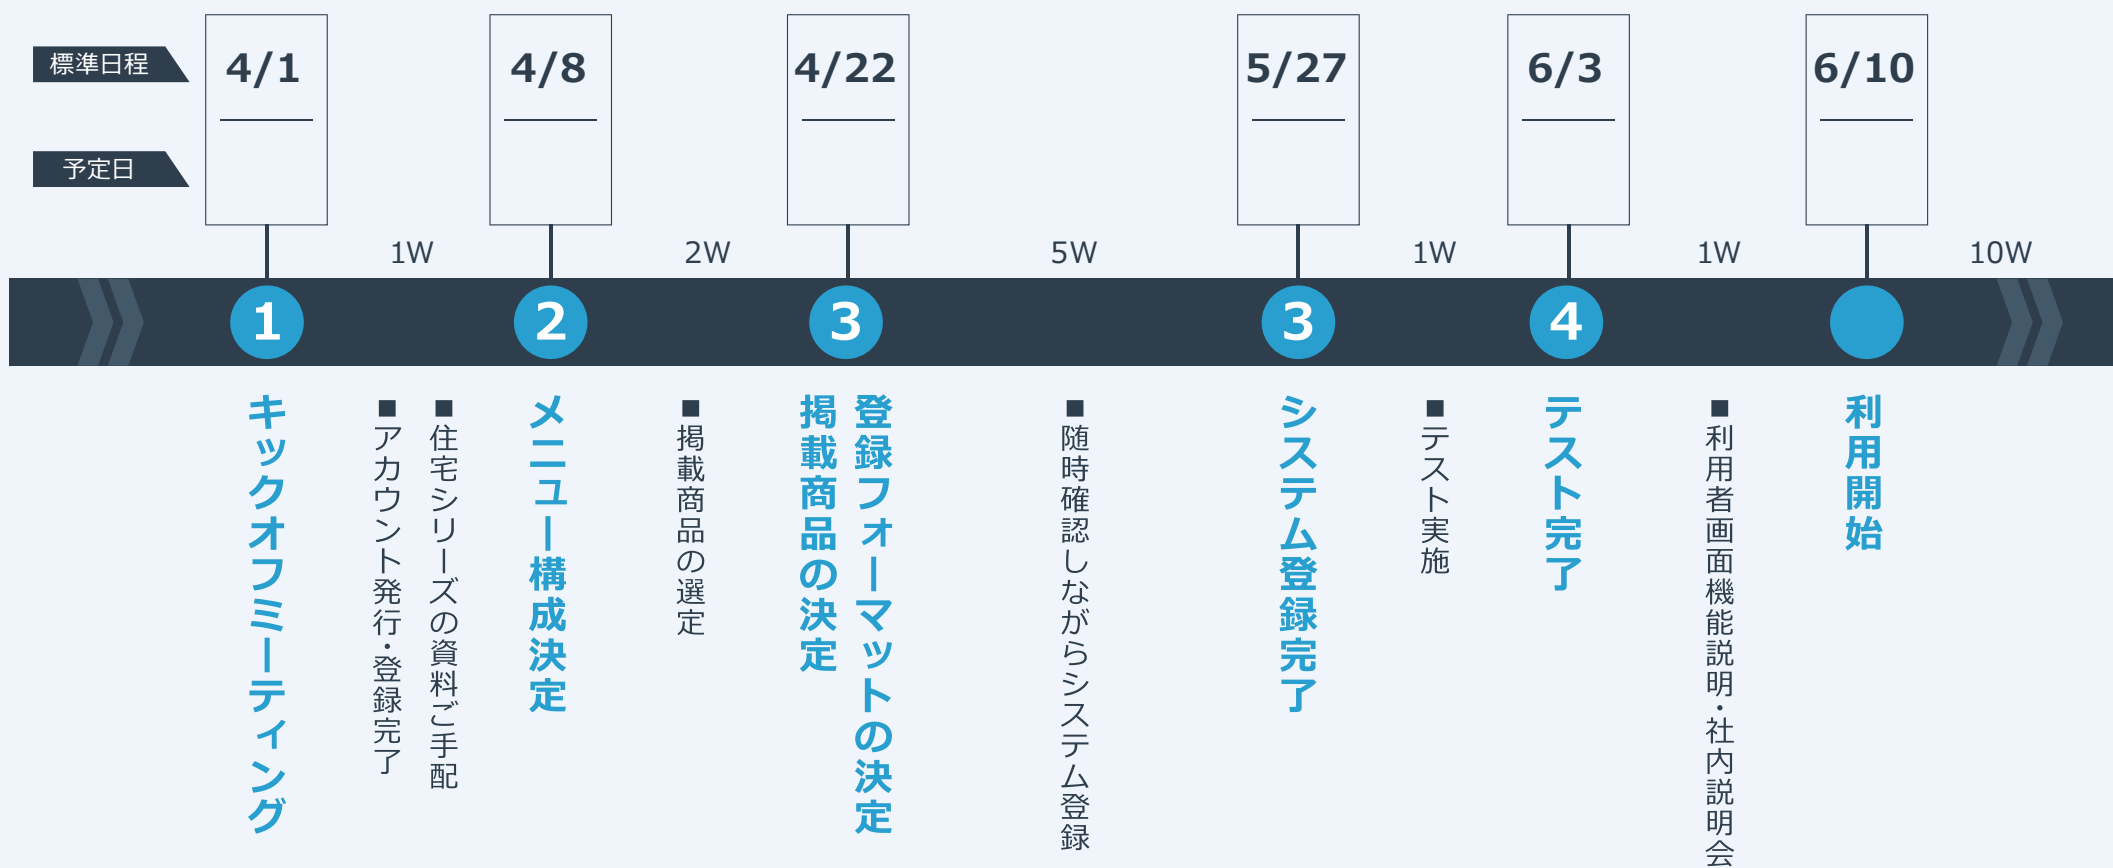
標準日程

予定日

4/1

4/8

4/22

5/27

6/3

6/10

1W

2W

5W

1W

1W

10W

1

2

3

3

4

キックオフミーティング

■住宅シリーズの資料ご手配

■アカウント発行・登録完了

メニュー構成決定

■掲載商品の選定

登録フォーマットの決定

掲載商品の決定

■随時確認しながらシステム登録

システム登録完了

■テスト実施

テスト完了

■利用者画面機能説明・社内説明会

利用開始